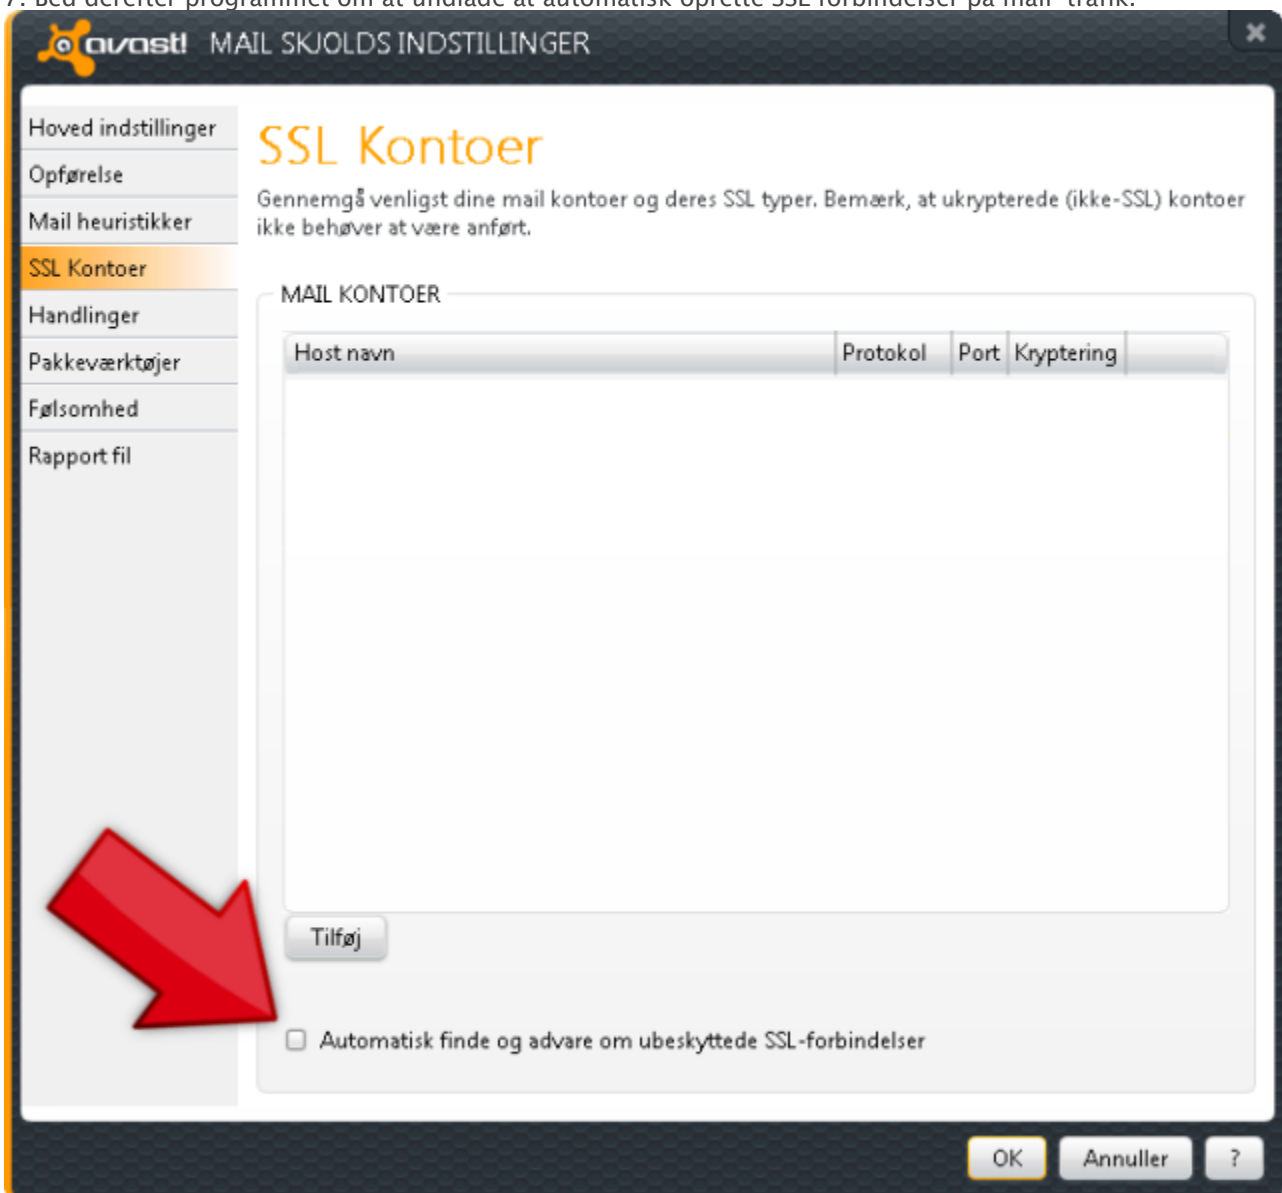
7. Bed derefter programmet om at undlade at automatisk oprette SSL forbindelser på mail-trafik.

avast! MAIL SKJOLDS INDSTILLINGER

Hoved indstillinger
Opførelse
Mail heuristikker
SSL Kontoer
Handlinger
Pakkeværktøjer
Følsomhed
Rapport fil

SSL Kontoer

Gennemgå venligst dine mail kontoer og deres SSL typer. Bemærk, at ukrypterede (ikke-SSL) kontoer ikke behøver at være anført.

MAIL KONTOER

| Host navn | Protokol | Port | Kryptering |
|---|---|---|---|

Tilføj

Automatisk finde og advare om ubeskyttede SSL-forbindelser

OK Annuller ?